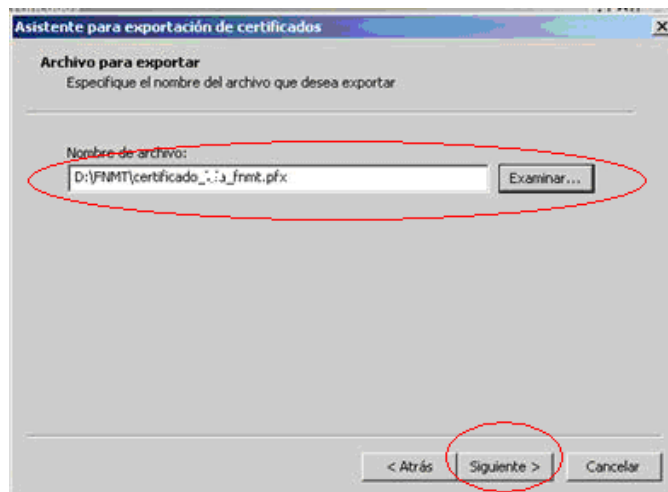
Asistente para exportación de certificados

Archivo para exportar
Especifique el nombre del archivo que desea exportar

Nombre de archivo:
D:\FNMT\certificado_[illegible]a_fnmt.pfx

Examinar...

< Atrás
Siguiente >
Cancelar